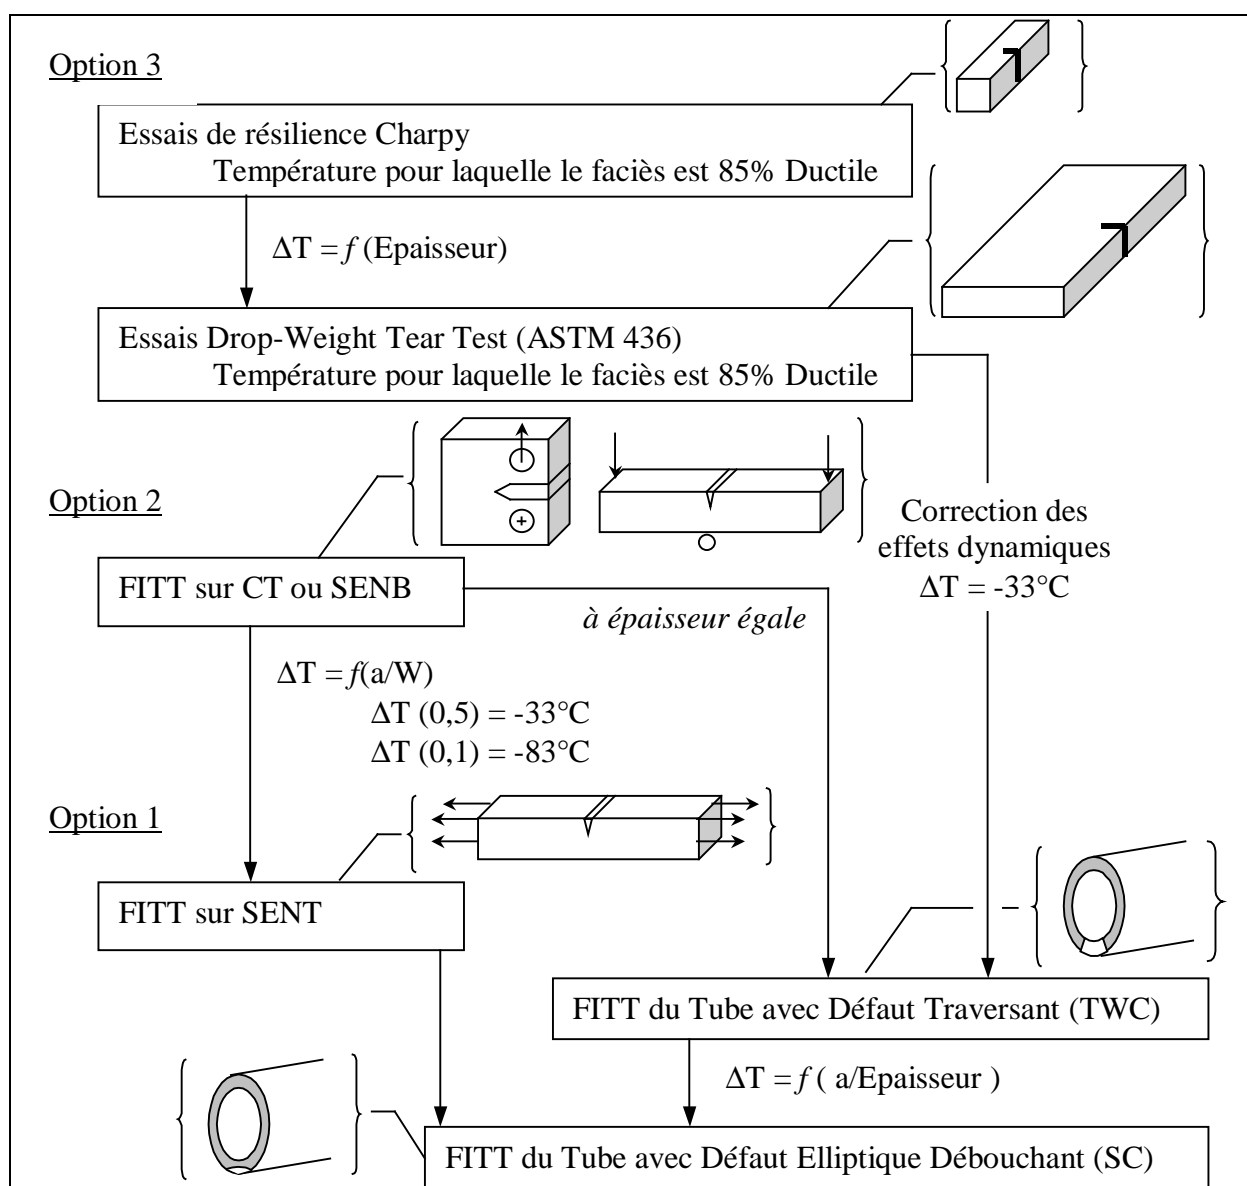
Option 3

Essais de résilience Charpy
Température pour laquelle le faciès est 85% Ductile

$\Delta T = f$ (Epaisseur)

Essais Drop-Weight Tear Test (ASTM 436)
Température pour laquelle le faciès est 85% Ductile

Option 2

Correction des effets dynamiques
$\Delta T = -33°C$

FITT sur CT ou SENB

à épaisseur égale

$\Delta T = f(a/W)$
$\Delta T (0,5) = -33°C$
$\Delta T (0,1) = -83°C$

Option 1

FITT sur SENT

FITT du Tube avec Défaut Traversant (TWC)

$\Delta T = f$ ( a/Epaisseur )

FITT du Tube avec Défaut Elliptique Débouchant (SC)